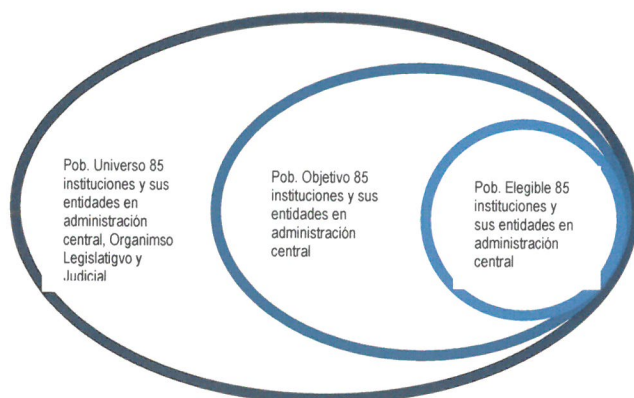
Pob. Universo 85 instituciones y sus entidades en administración central, Organimso Legislatigvo y Judicial

Pob. Objetivo 85 instituciones y sus entidades en administración central

Pob. Elegible 85 instituciones y sus entidades en administración central